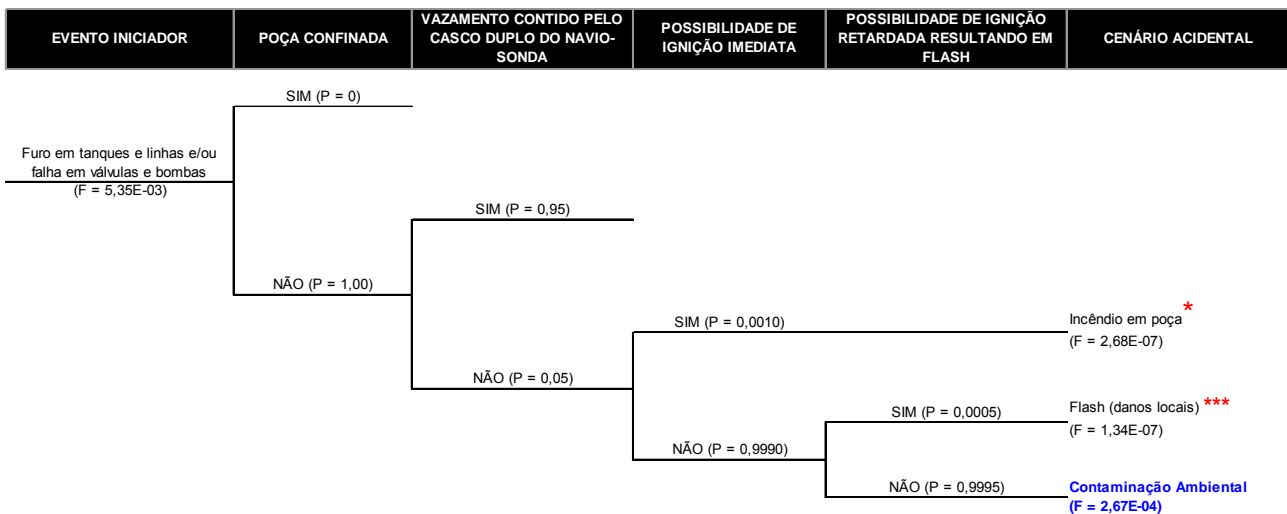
| EVENTO INICIADOR | POÇA CONFINADA | VAZAMENTO CONTIDO PELO CASCO DUPLO DO NAVIO-SONDA | POSSIBILIDADE DE IGNIÇÃO IMEDIATA | POSSIBILIDADE DE IGNIÇÃO RETARDADA RESULTANDO EM FLASH | CENÁRIO ACIDENTAL |
|---|---|---|---|---|---|

SIM (P = 0)

Furo em tanques e linhas e/ou falha em válvulas e bombas (F = 5,35E-03)

SIM (P = 0,95)

NÃO (P = 1,00)

SIM (P = 0,0010)

Incêndio em poça *
(F = 2,68E-07)

NÃO (P = 0,05)

SIM (P = 0,0005)

Flash (danos locais) ***
(F = 1,34E-07)

NÃO (P = 0,9990)

NÃO (P = 0,9995)

Contaminação Ambiental
(F = 2,67E-04)